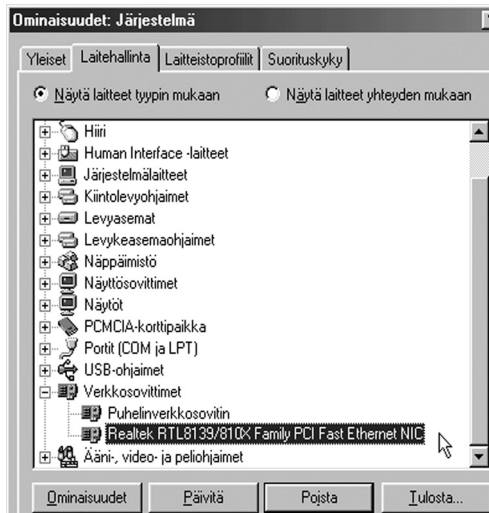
Ominaisuudet: Järjestelmä

Yleiset | Laitehallinta | Laitteistoprofiilit | Suorituskyky

Näytä laitteet tyypin mukaan
Näytä laitteet yhteyden mukaan

Hiiri
Human Interface -laitteet
Järjestelmälaitteet
Kiintolevyohjaimet
Levyasemat
Levykeasemaohjaimet
Näppäimistö
Näyttösovittimet
Näytöt
PCMCIA-korttipaikka
Portit (COM ja LPT)
USB-ohjaimet
Verkkosovittimet
Puhelinverkkosovitin
Realtek RTL8139/810X Family PCI Fast Ethernet NIC
Ääni-, video- ja peliohjaimet

Ominaisuudet | Päivitä | Poista | Tulosta...